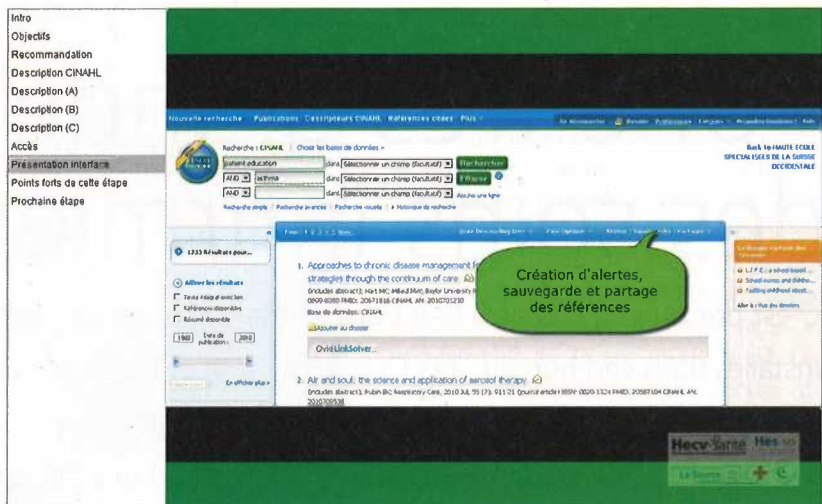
Intro
Objectifs
Recommandation
Description CINAHL
Description (A)
Description (B)
Description (C)
Accès
Présentation interface
Points forts de cette étape
Prochaine étape

Nouvelle recherche Publications Descripteurs CINAHL Références citées Plus

Back to HAUTE ECOLE SPECIALISEE DE LA SUISSE OCCIDENTALE

Recherche : CINAHL Choisir les bases de données »
patient education dans Sélectionner un champ (facultatif) Rechercher
AND asthma dans Sélectionner un champ (facultatif) Effacer
AND dans Sélectionner un champ (facultatif) Ajouter une ligne
Recherche simple | Recherche avancée | Recherche visuelle | Historique de recherche

1733 Résultats pour...

Affiner les résultats
Texte intégral en ligne
Références disponibles
Résumé disponible
1980 Date de publication : 2010

En afficher plus

1. Approaches to chronic disease management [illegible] strategies through the continuum of care
(includes abstract); Hart MC; Millard MW; Baylor University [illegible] 0899-8280 PMID: 20671816 CINAHL AN: 2010705230
Base de données : CINAHL
Ajouter au dossier
Ovid LinkSolver...

2. Air and soul: the science and application of aerosol therapy
(includes abstract); Rubin BK; Respiratory Care, 2010 Jul; 55 (7): 911-21 (journal article) ISSN: 0020-1324 PMID: 20587104 CINAHL AN: 2010700538

Création d'alertes, sauvegarde et partage des références

Hecv Santé Hes-so
La Source